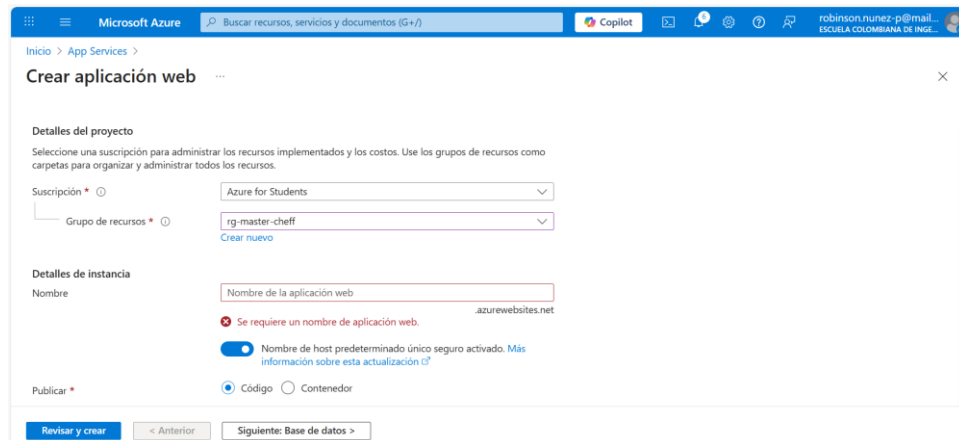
Microsoft Azure
Buscar recursos, servicios y documentos (G+/)
Copilot
robinson.nunez-p@mail...
ESCUELA COLOMBIANA DE INGE...

Inicio > App Services >

Crear aplicación web ...

Detalles del proyecto

Seleccione una suscripción para administrar los recursos implementados y los costos. Use los grupos de recursos como carpetas para organizar y administrar todos los recursos.

Suscripción *
Azure for Students

Grupo de recursos *
rg-master-cheff
Crear nuevo

Detalles de instancia

Nombre
Nombre de la aplicación web
.azurewebsites.net
Se requiere un nombre de aplicación web.

Nombre de host predeterminado único seguro activado. Más información sobre esta actualización

Publicar *
Código
Contenedor

Revisar y crear
< Anterior
Siguiente: Base de datos >